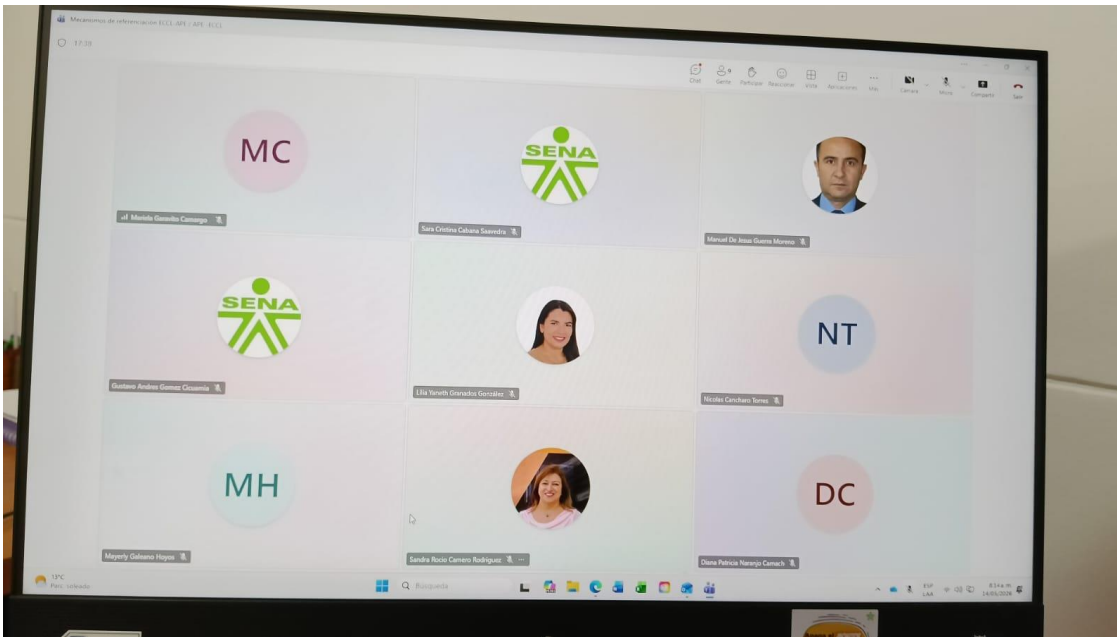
Mecanismos de referenciación ECCL APE / APE - ECCL

17:39

Chat Gente Participar Reaccionar Vista Aplicaciones Más Cámara Micro Compartir Salir

MC

Maribel Genoveva Camargo

SENA

Sara Cristina Cabana Saavedra

Manuel De Jesus Guerra Moreno

SENA

Gustavo Andres Gomez Cisneros

Lilia Yaneth Granados González

NT

Nicolas Canchero Torres

MH

Mayerly Galeano Hoyos

Sandra Rocio Carrero Rodriguez

DC

Diana Patricia Naranjo Camach

13°C
Parc. soleado

Búsqueda

ESP
LAA

8:34 a. m.
24/05/2024